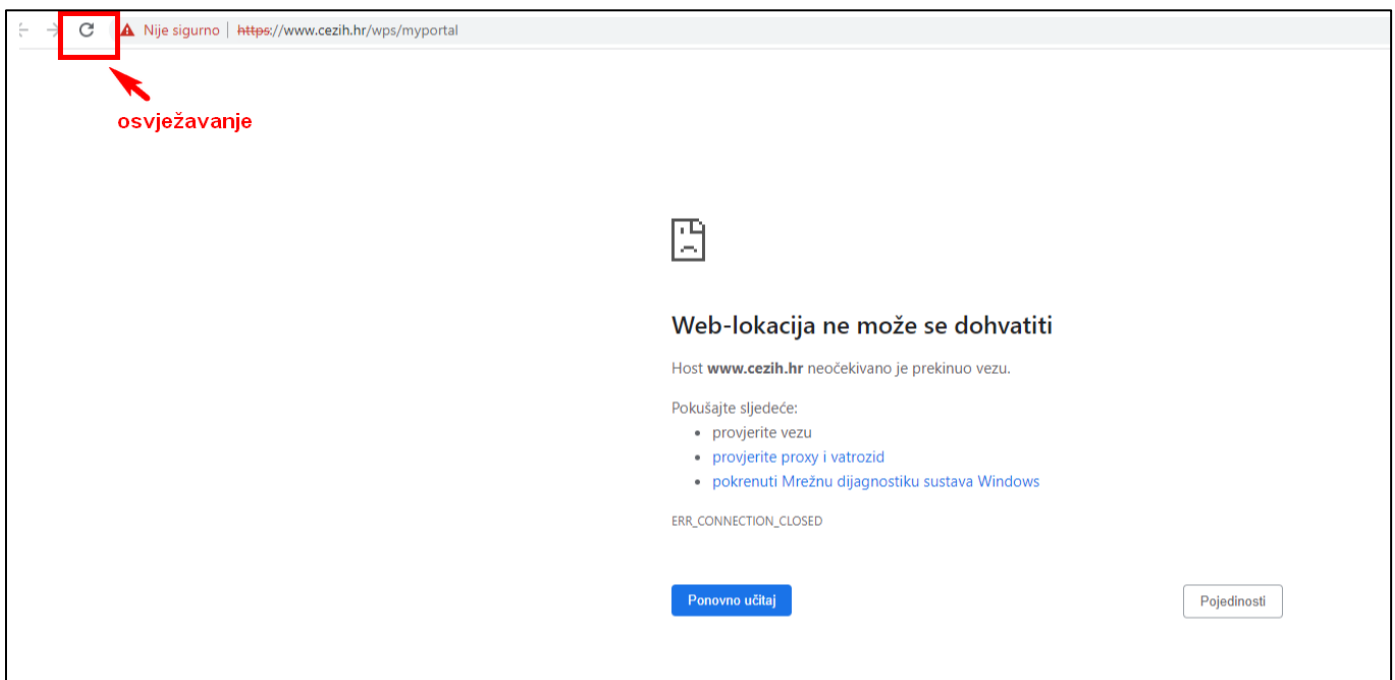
Nije sigurno | https://www.cezih.hr/wps/myportal

osvježavanje

Web-lokacija ne može se dohvatiti

Host **www.cezih.hr** neočekivano je prekinuo vezu.

Pokušajte sljedeće:
• provjerite vezu
• provjerite proxy i vatrozid
• pokrenuti Mrežnu dijagnostiku sustava Windows

ERR_CONNECTION_CLOSED

Ponovno učitaj

Pojedinosti